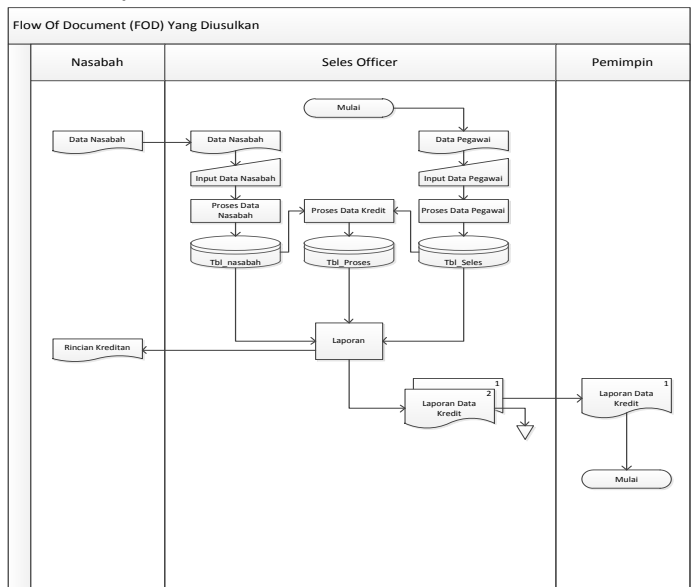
Flow Of Document (FOD) Yang Diusulkan

Nasabah

Seles Officer

Pemimpin

Mulai

Data Nasabah

Data Nasabah

Data Pegawai

Input Data Nasabah

Input Data Pegawai

Proses Data Nasabah

Proses Data Kredit

Proses Data Pegawai

Tbl_nasabah

Tbl_Proses

Tbl_Seles

Rincian Kreditan

Laporan

1

2

Laporan Data Kredit

1

Laporan Data Kredit

Mulai